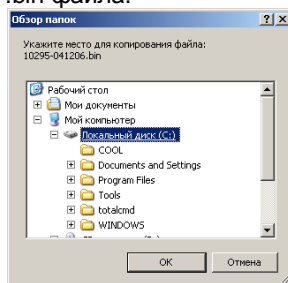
.bin файла.

Обзор папок

?

Укажите место для копирования файла:
10295-041206.bin

Рабочий стол
Мои документы
Мой компьютер
Локальный диск (C:)
COOL
Documents and Settings
Program Files
Tools
totalcmd
WINDOWS
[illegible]

OK

Отмена